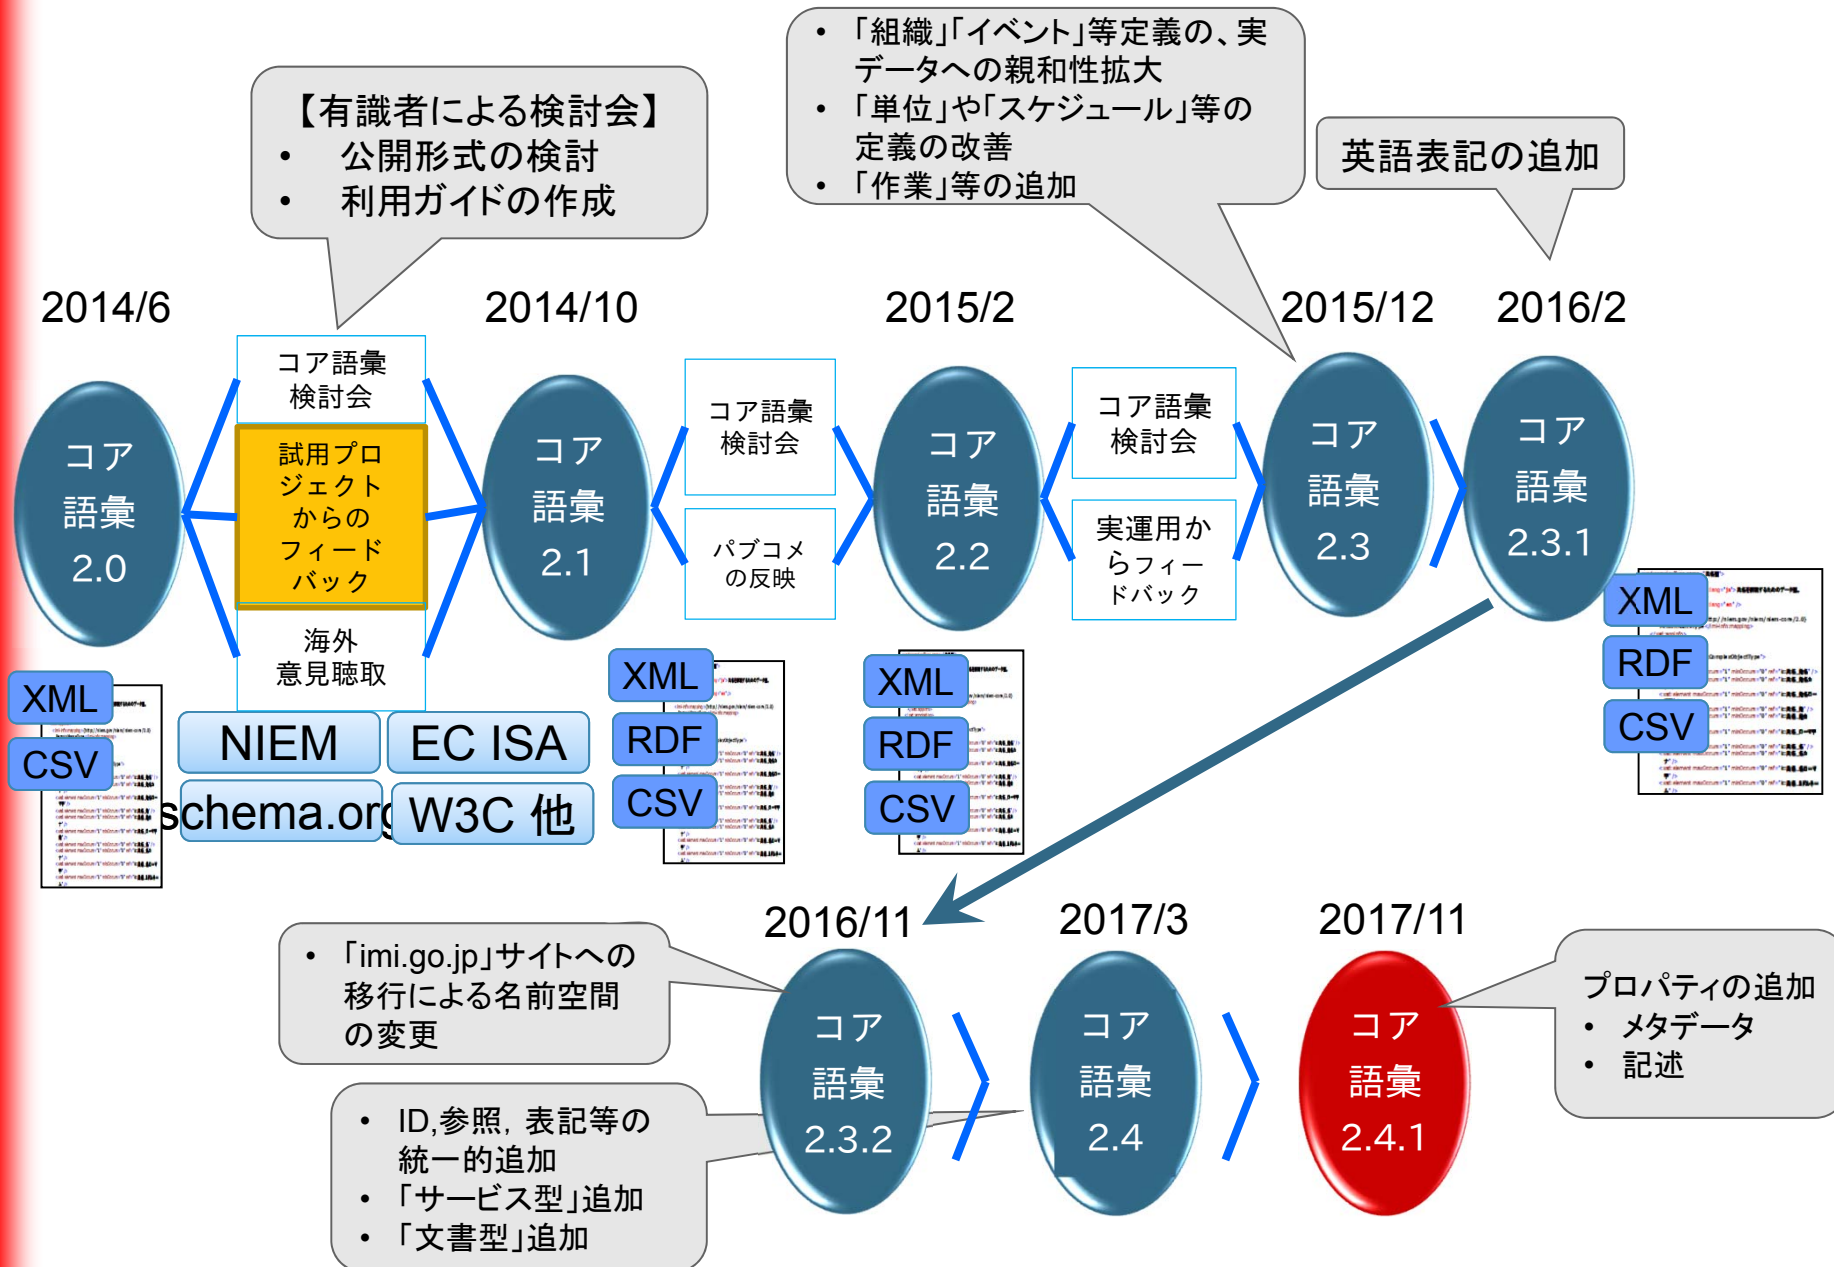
【有識者による検討会】
• 公開形式の検討
• 利用ガイドの作成

• 「組織」「イベント」等定義の、実データへの親和性拡大
• 「単位」や「スケジュール」等の定義の改善
• 「作業」等の追加

英語表記の追加

2014/6

2014/10

2015/2

2015/12

2016/2

コア語彙 2.0

コア語彙検討会

試用プロジェクトからのフィードバック

海外意見聴取

コア語彙 2.1

コア語彙検討会

パブコメの反映

コア語彙 2.2

コア語彙検討会

実運用からフィードバック

コア語彙 2.3

コア語彙 2.3.1

XML
CSV

NIEM
EC ISA
schema.org
W3C 他

XML
RDF
CSV

XML
RDF
CSV

XML
RDF
CSV

2016/11

2017/3

2017/11

• 「imi.go.jp」サイトへの移行による名前空間の変更

• ID,参照，表記等の統一的追加
• 「サービス型」追加
• 「文書型」追加

コア語彙 2.3.2

コア語彙 2.4

コア語彙 2.4.1

プロパティの追加
• メタデータ
• 記述